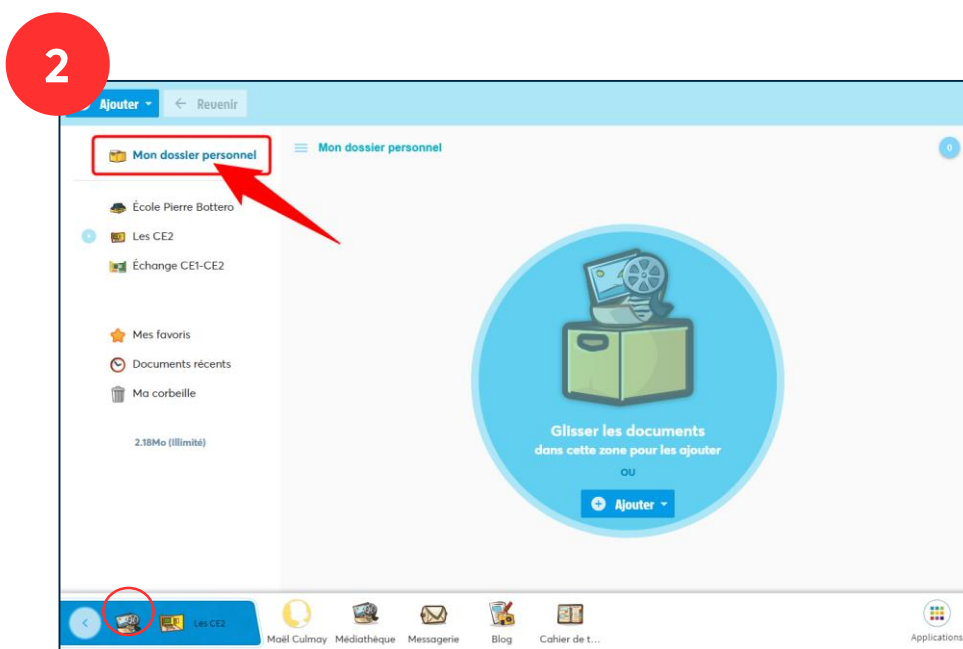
2

Ajouter

Revenir

Mon dossier personnel

Mon dossier personnel

0

École Pierre Bottero

Les CE2

Échange CE1-CE2

Mes favoris

Documents récents

Ma corbeille

2.18Mo (Illimité)

Glisser les documents
dans cette zone pour les ajouter

OU

Ajouter

Les CE2

Maël Culmay

Médiathèque

Messagerie

Blog

Cahier de t...

Applications